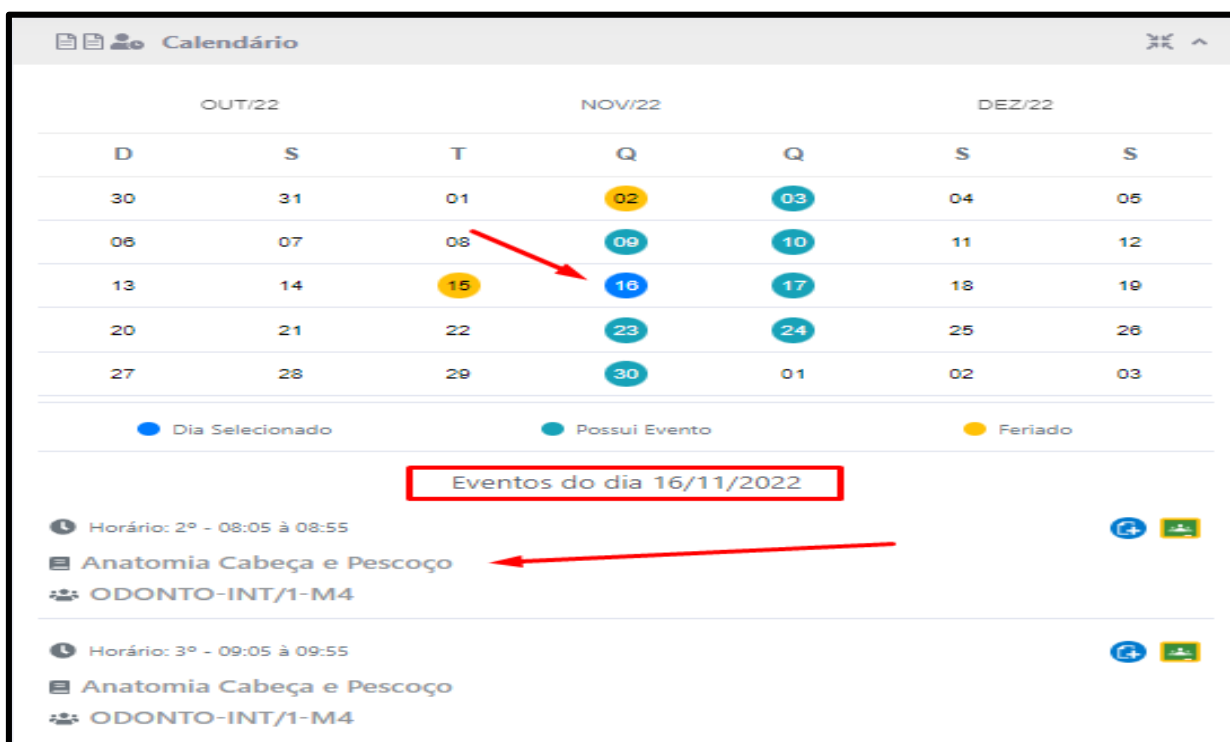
Calendário

OUT/22 NOV/22 DEZ/22

| D | S | T | Q | Q | S | S |
|---|---|---|---|---|---|---|
| 30 | 31 | 01 | 02 | 03 | 04 | 05 |
| 06 | 07 | 08 | 09 | 10 | 11 | 12 |
| 13 | 14 | 15 | 16 | 17 | 18 | 19 |
| 20 | 21 | 22 | 23 | 24 | 25 | 26 |
| 27 | 28 | 29 | 30 | 01 | 02 | 03 |

Dia Selecionado Possui Evento Feriado

Eventos do dia 16/11/2022

Horário: 2º - 08:05 à 08:55
Anatomia Cabeça e Pescoço
ODONTO-INT/1-M4

Horário: 3º - 09:05 à 09:55
Anatomia Cabeça e Pescoço
ODONTO-INT/1-M4